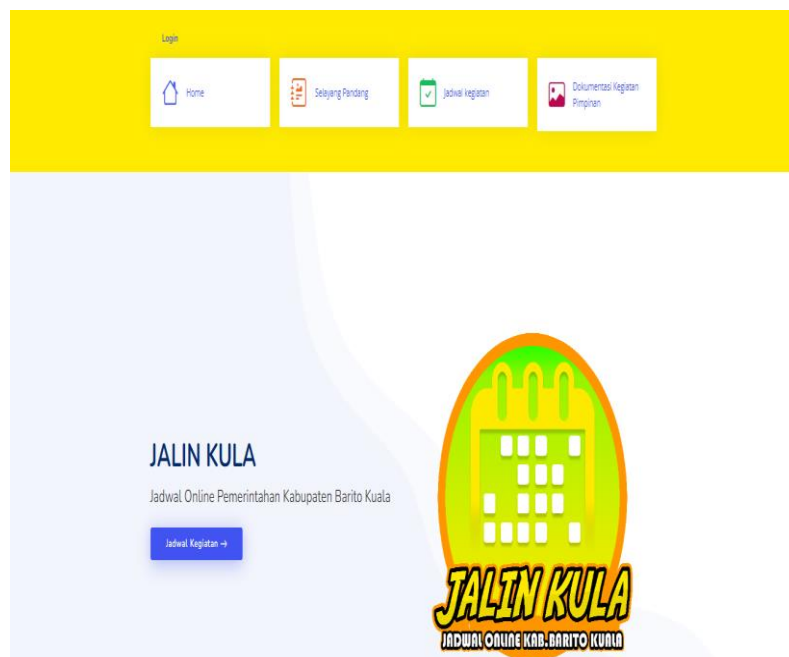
Login

Home

Selayang Pandang

Jadwal kegiatan

Dokumentasi Kegiatan Pimpinan

JALIN KULA

Jadwal Online Pemerintahan Kabupaten Barito Kuala

Jadwal Kegiatan →

JALIN KULA

JADWAL ONLINE KAB.BARITO KUALA